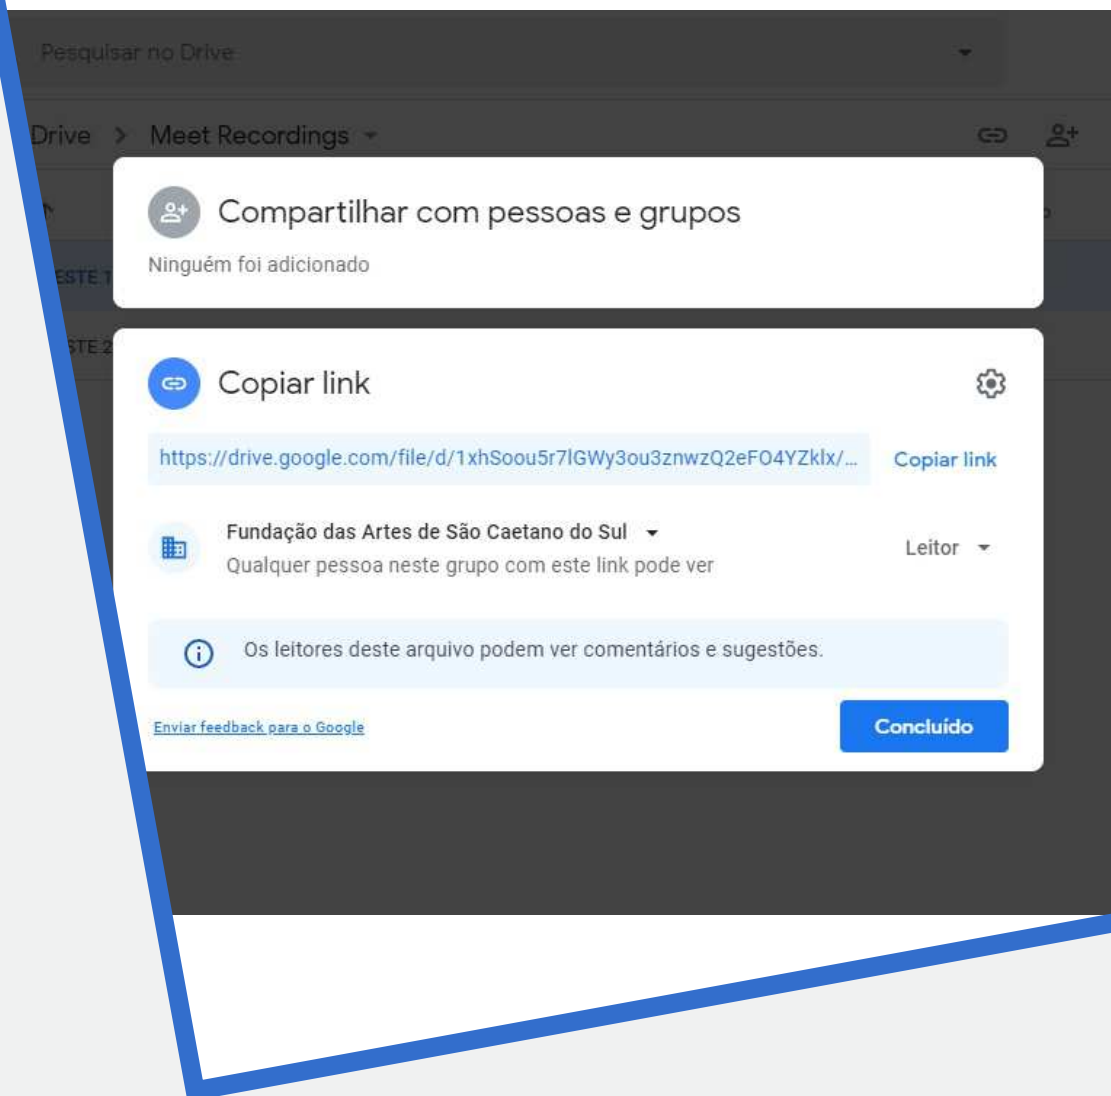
Pesquisar no Drive

Drive > Meet Recordings

ESTE 1

STE 2

Compartilhar com pessoas e grupos

Ninguém foi adicionado

Copiar link

https://drive.google.com/file/d/1xhSoou5r7lGWy3ou3znwzQ2eFO4YZklx/...

Copiar link

Fundação das Artes de São Caetano do Sul

Qualquer pessoa neste grupo com este link pode ver

Leitor

Os leitores deste arquivo podem ver comentários e sugestões.

Enviar feedback para o Google

Concluído